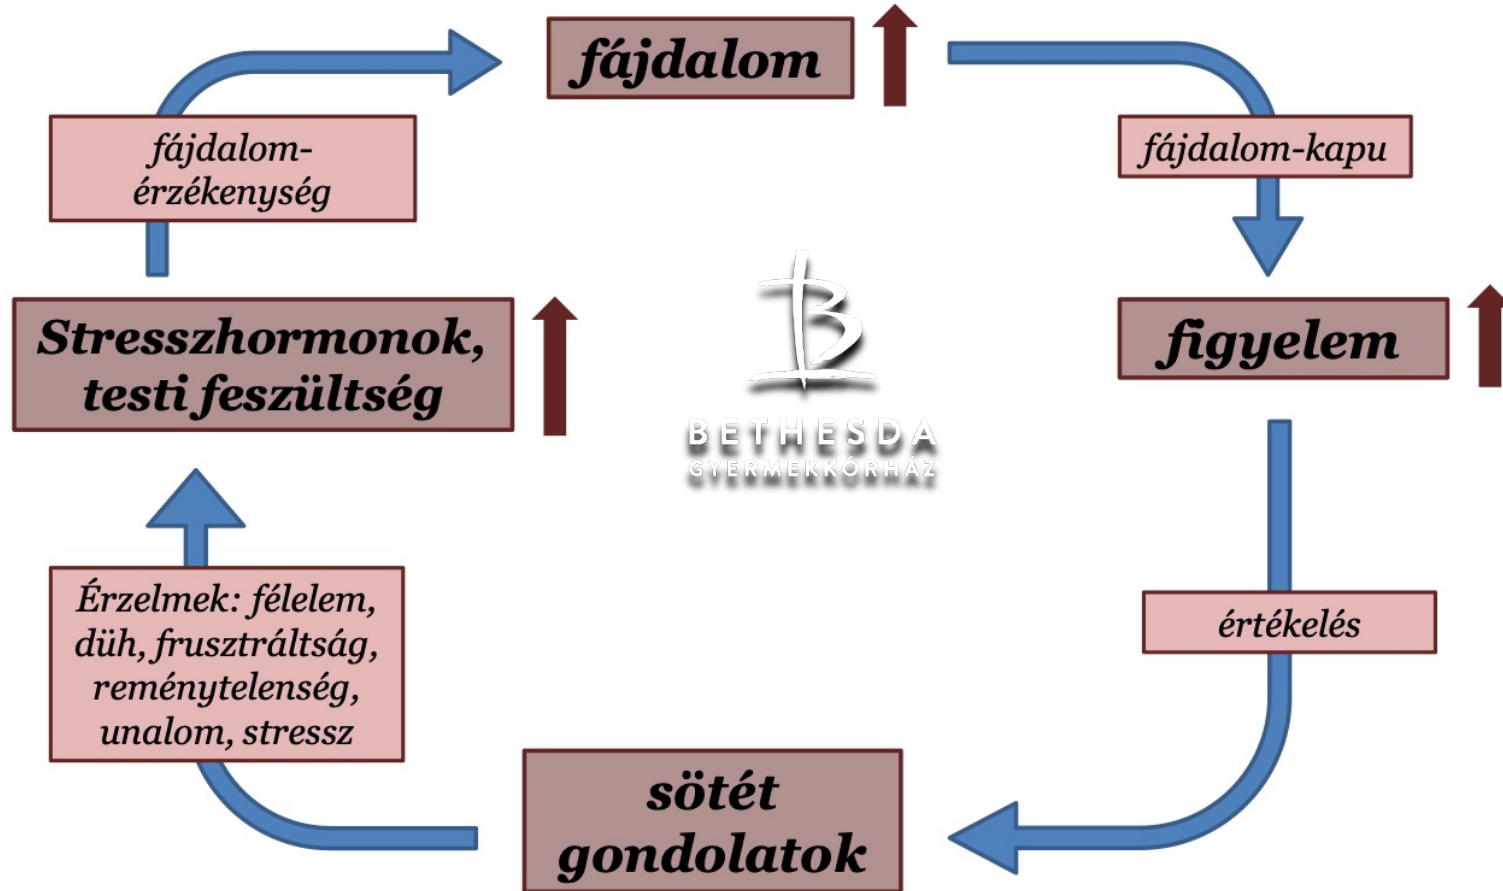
fájdalom

fájdalom-kapu

figyelem

értékelés

sötét gondolatok

Érzelmek: félelem, düh, frusztráltság, reménytelenség, unalom, stressz

Stresszhormonok, testi feszültség

fájdalom-érzékenység

B

BETHESDA
GYERMEKKÓRHÁZ